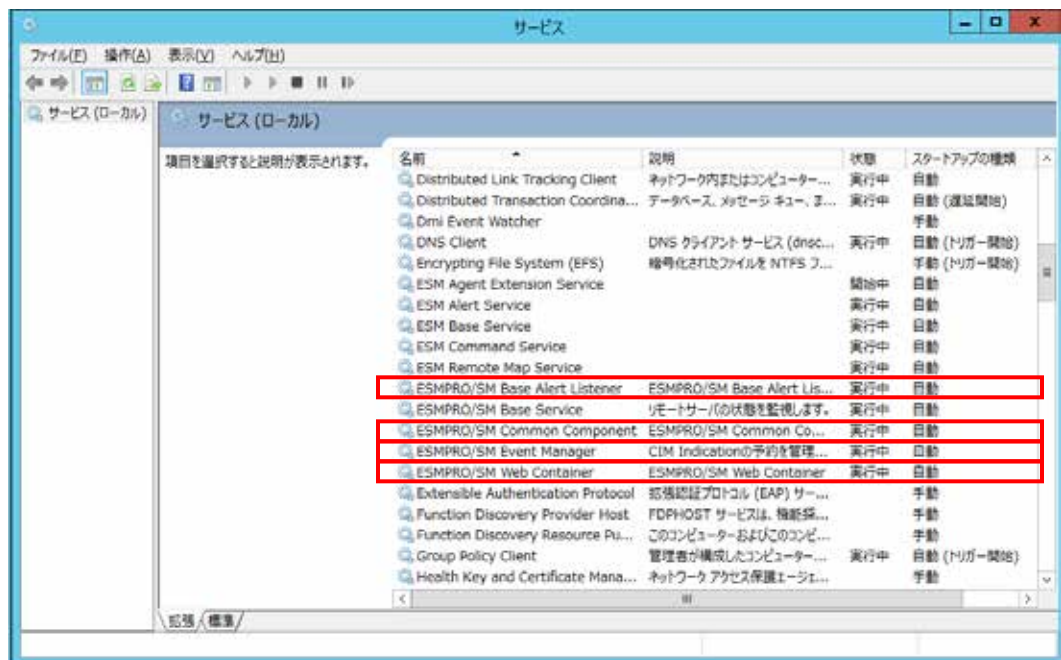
サービス

ファイル(F) 操作(A) 表示(V) ヘルプ(H)

サービス (ローカル)

サービス (ローカル)

項目を選択すると説明が表示されます。

| 名前 | 説明 | 状態 | スタートアップの種類 |
|---|---|---|---|
| Distributed Link Tracking Client | ネットワーク内またはコンピューター... | 実行中 | 自動 |
| Distributed Transaction Coordina... | データベース、メッセージ キュー、ま... | 実行中 | 自動 (遅延開始) |
| Dmi Event Watcher | | | 手動 |
| DNS Client | DNS クライアント サービス (dnsc... | 実行中 | 自動 (トリガー開始) |
| Encrypting File System (EFS) | 暗号化されたファイルを NTFS フ... | | 手動 (トリガー開始) |
| ESM Agent Extension Service | | 開始中 | 自動 |
| ESM Alert Service | | 実行中 | 自動 |
| ESM Base Service | | 実行中 | 自動 |
| ESM Command Service | | 実行中 | 自動 |
| ESM Remote Map Service | | 実行中 | 自動 |
| ESMPRO/SM Base Alert Listener | ESMPRO/SM Base Alert Lis... | 実行中 | 自動 |
| ESMPRO/SM Base Service | リモートサーバの状態を監視します。 | 実行中 | 自動 |
| ESMPRO/SM Common Component | ESMPRO/SM Common Co... | 実行中 | 自動 |
| ESMPRO/SM Event Manager | CIM Indicationの予約を管理... | 実行中 | 自動 |
| ESMPRO/SM Web Container | ESMPRO/SM Web Container | 実行中 | 自動 |
| Extensible Authentication Protocol | 拡張認証プロトコル (EAP) サー... | | 手動 |
| Function Discovery Provider Host | FDPHOST サービスは、機能探... | | 手動 |
| Function Discovery Resource Pu... | このコンピューターおよびこのコンピ... | | 手動 |
| Group Policy Client | 管理者が構成したコンピューター... | 実行中 | 自動 (トリガー開始) |
| Health Key and Certificate Mana... | ネットワーク アクセス保護エージェ... | | 手動 |

拡張 標準